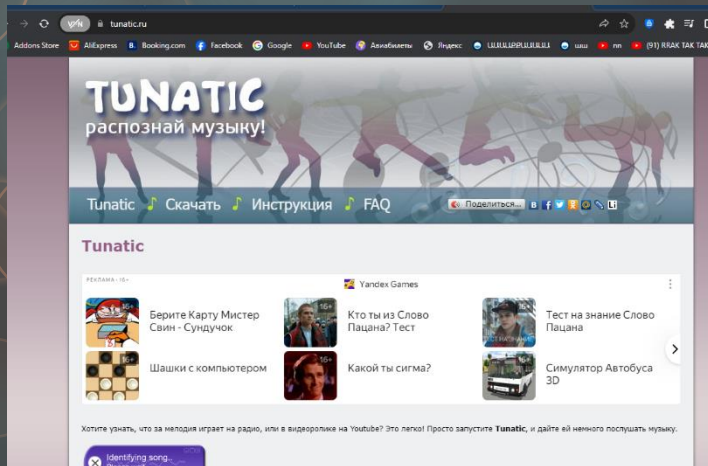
VPN tunatic.ru

Addons Store AliExpress Booking.com Facebook Google YouTube Авиабилеты Яндекс ɯɯɯɯɯɯɯɯɯ ɯɯ nn (91) RRAK TAK TAK

TUNATIC
распознай музыку!

Tunatic Скачать Инструкция FAQ

Поделиться…

Tunatic

РЕКЛАМА • 16+

Yandex Games

Берите Карту Мистер Свин - Сундучок

16+

Кто ты из Слово Пацана? Тест

16+

Тест на знание Слово Пацана

16+

Шашки с компьютером

16+

Какой ты сигма?

Симулятор Автобуса 3D

Хотите узнать, что за мелодия играет на радио, или в видеоролике на Youtube? Это легко! Просто запустите **Tunatic**, и дайте ей немного послушать музыку.

Identifying song...